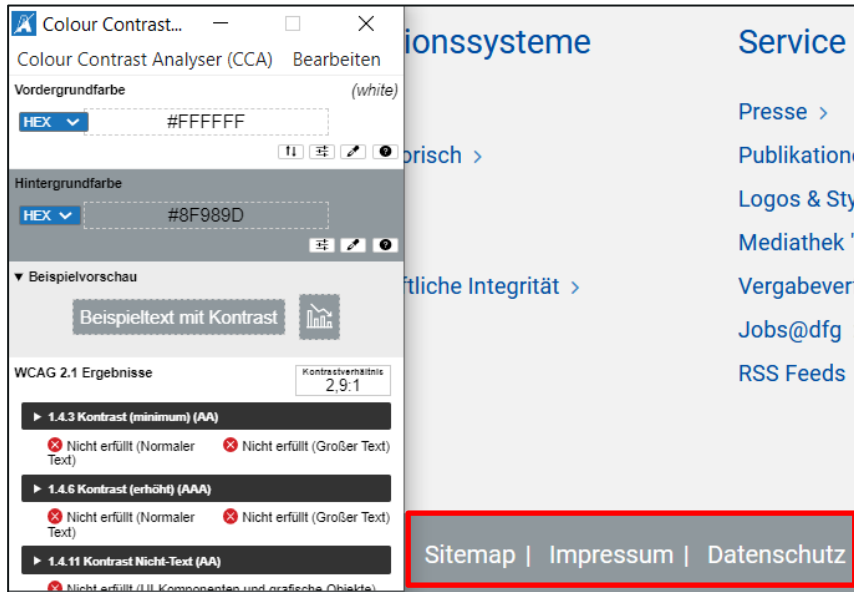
Colour Contrast...

Colour Contrast Analyser (CCA) Bearbeiten

Vordergrundfarbe (white)

HEX #FFFFFF

Hintergrundfarbe

HEX #8F989D

▼ Beispielvorschau

Beispieltext mit Kontrast

WCAG 2.1 Ergebnisse

Kontrastverhältnis 2,9:1

▶ 1.4.3 Kontrast (minimum) (AA)

Nicht erfüllt (Normaler Text) Nicht erfüllt (Großer Text)

▶ 1.4.6 Kontrast (erhöht) (AAA)

Nicht erfüllt (Normaler Text) Nicht erfüllt (Großer Text)

▶ 1.4.11 Kontrast Nicht-Text (AA)

Nicht erfüllt (UI Komponenten und grafische Objekte)

ionssysteme

orisch ›

ftliche Integrität ›

Service

Presse ›

Publikatione

Logos & Sty

Mediathek

Vergabever

Jobs@dfg

RSS Feeds

Sitemap | Impressum | Datenschutz